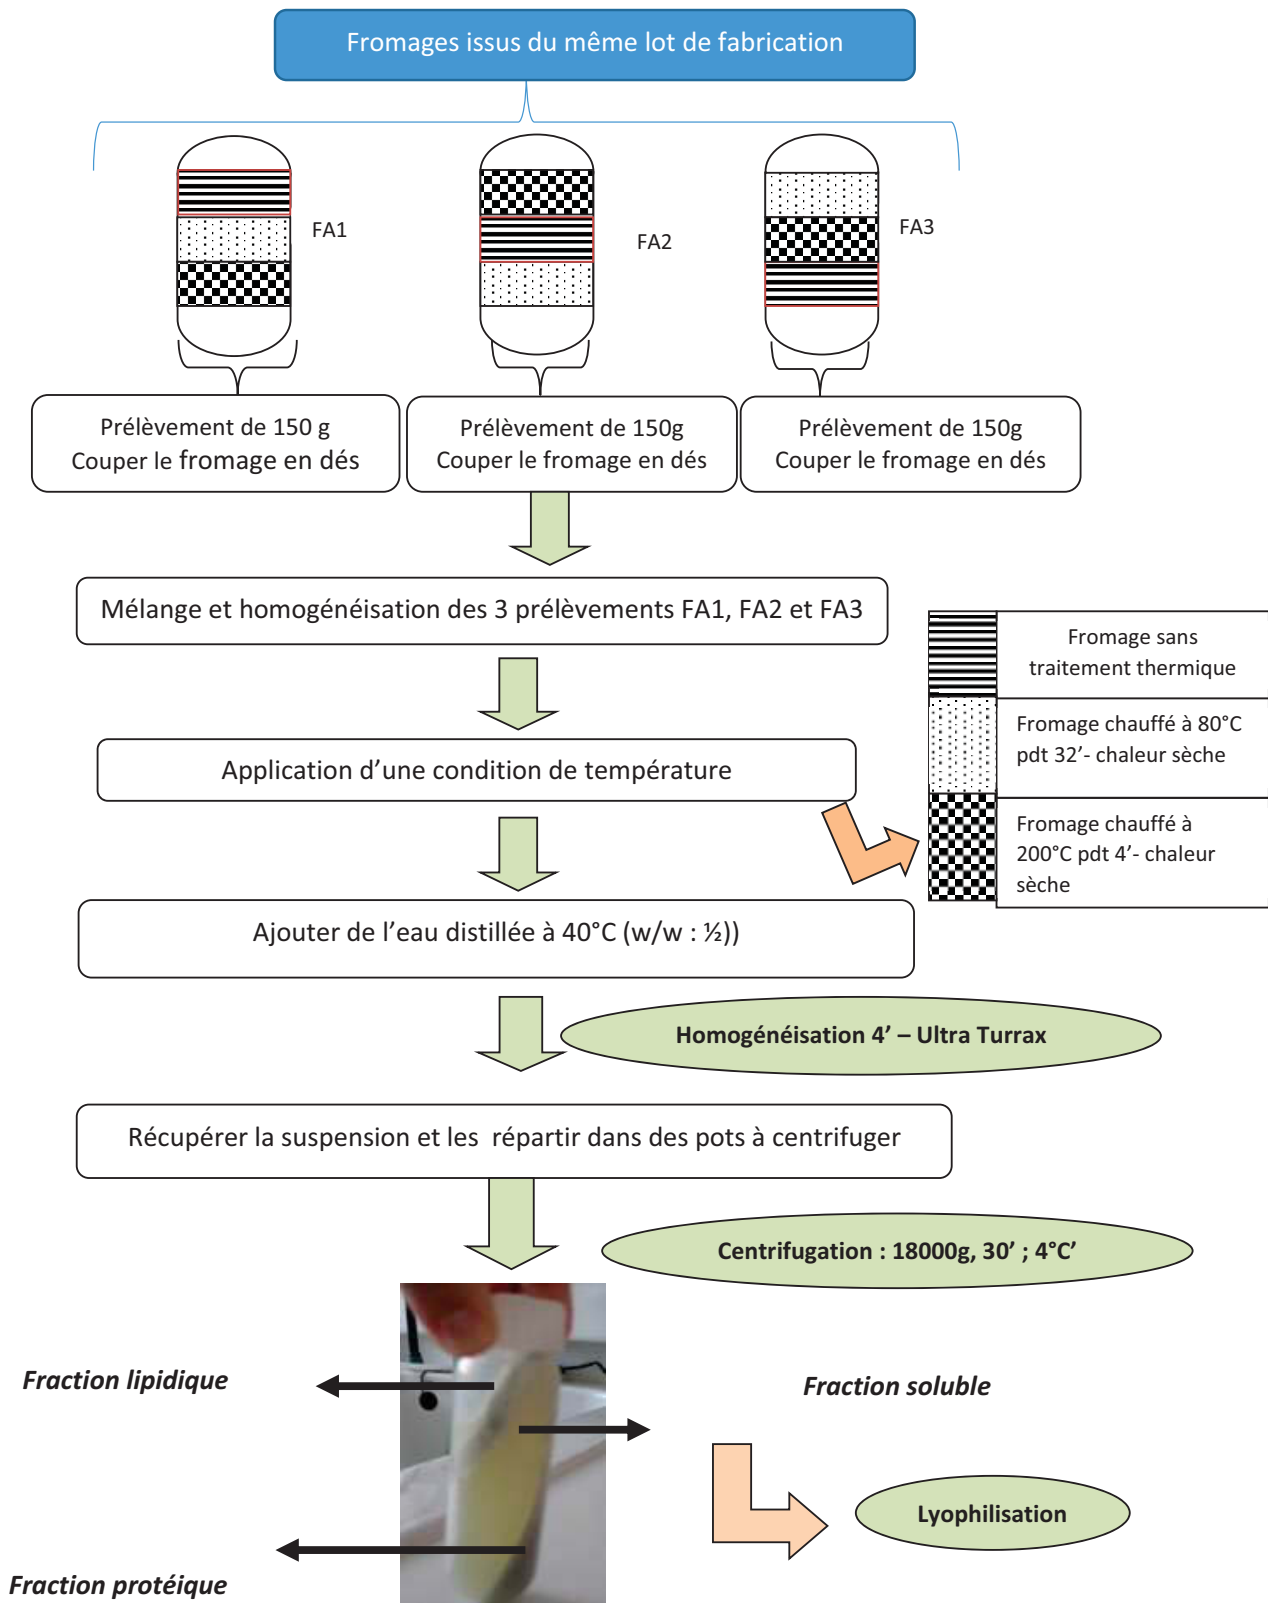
Fromages issus du même lot de fabrication

FA1

FA2

FA3

Prélèvement de 150 g
Couper le fromage en dés

Prélèvement de 150g
Couper le fromage en dés

Prélèvement de 150g
Couper le fromage en dés

Mélange et homogénéisation des 3 prélèvements FA1, FA2 et FA3

Fromage sans traitement thermique

Fromage chauffé à 80°C pdt 32'- chaleur sèche

Fromage chauffé à 200°C pdt 4'- chaleur sèche

Application d'une condition de température

Ajouter de l'eau distillée à 40°C (w/w : ½))

Homogénéisation 4' – Ultra Turrax

Récupérer la suspension et les répartir dans des pots à centrifuger

Centrifugation : 18000g, 30' ; 4°C'

Fraction lipidique

Fraction soluble

Lyophilisation

Fraction protéique